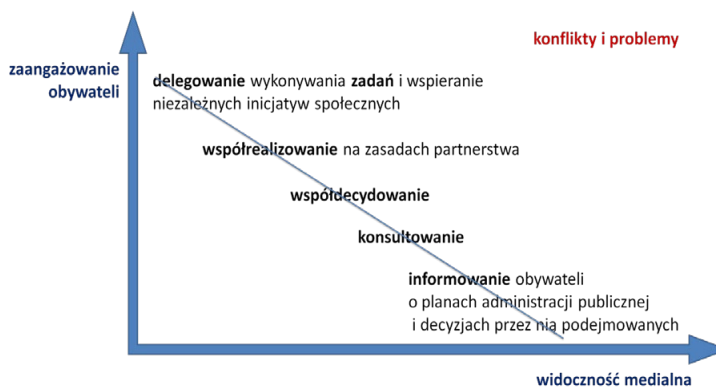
zaangażowanie obywateli

konflikty i problemy

delegowanie wykonywania zadań i wspieranie niezależnych inicjatyw społecznych

współrealizowanie na zasadach partnerstwa

współdecydowanie

konsultowanie

informowanie obywateli o planach administracji publicznej i decyzjach przez nią podejmowanych

widoczność medialna